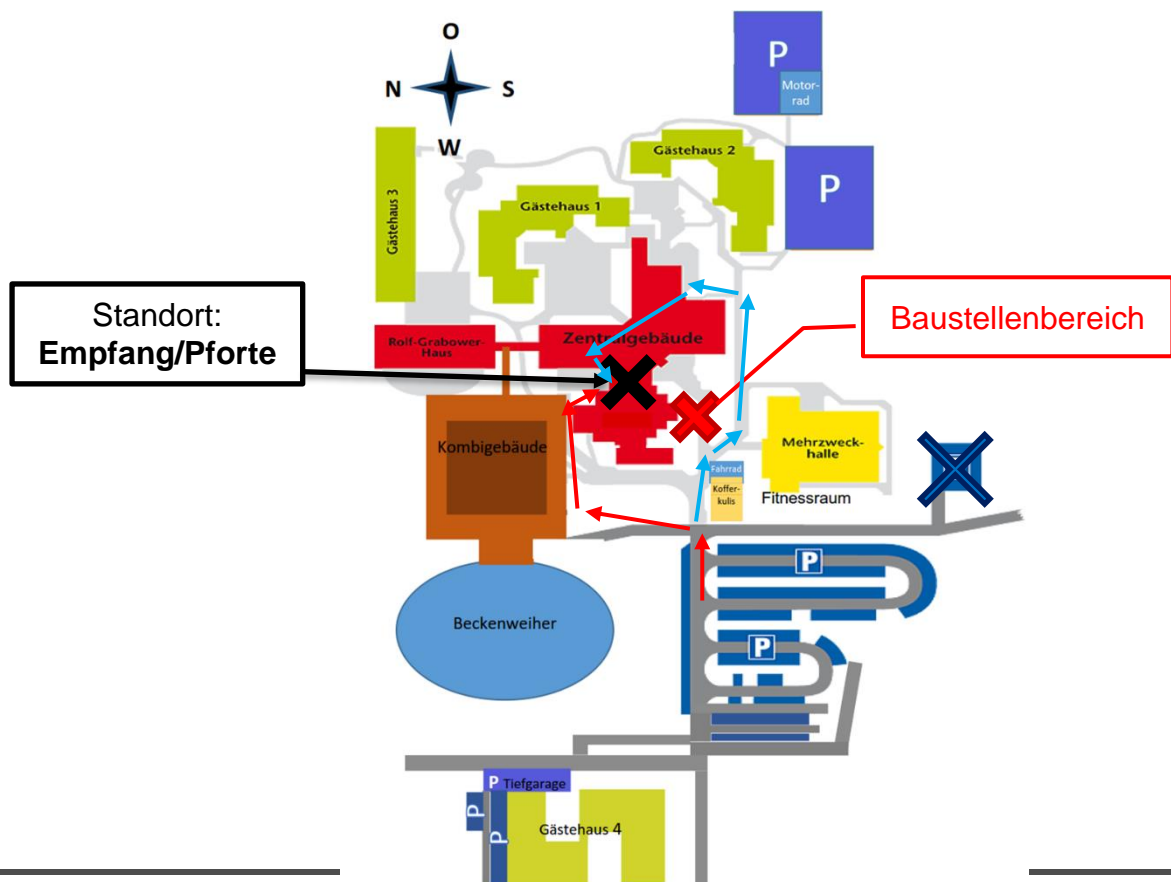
O
N
S
W

P
Motorrad

Gästehaus 2

P

Gästehaus 3

Gästehaus 1

Standort:
**Empfang/Pforte**

Baustellenbereich

Rolf-Grabower-Haus

Zentralgebäude

Kombigebäude

Mehrzweckhalle

Fahrrad

Kofferkulis

Fitnessraum

P

P

Beckenweiher

P Tiefgarage

P

P

Gästehaus 4